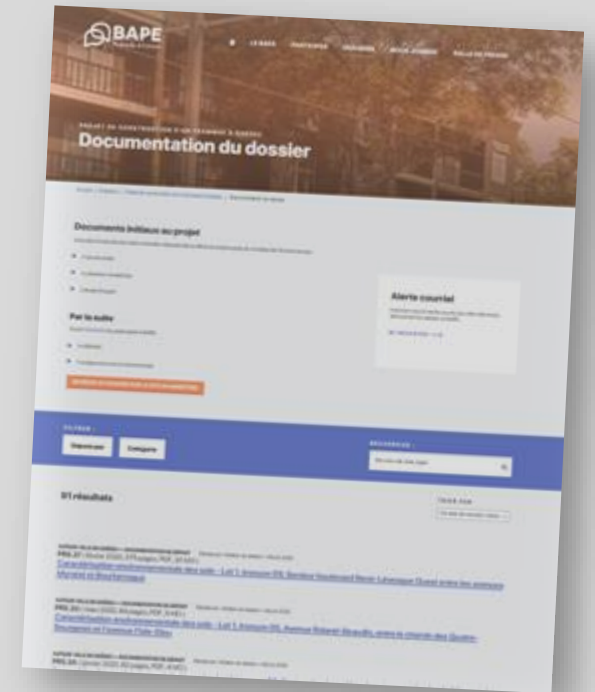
BAPE

LE BAPE PARTICIPER DOSSIERS

PROJET DE CONSTRUCTION D'UN TRAMWAY À QUÉBEC

Documentation du dossier

Documents initiaux au projet

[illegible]

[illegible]

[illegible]

Par la suite

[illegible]

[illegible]

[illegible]

Alerte courriel

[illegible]

FILTRER :

Déposé par

Catégorie

RECHERCHE :

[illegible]

91 résultats

TRIER PAR

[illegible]

PR5.27 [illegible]

Caractérisation environnementale des sols - Lot 1 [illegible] Boulevard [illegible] entre les avenues Myrand et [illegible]

PR5.26 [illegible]

Caractérisation environnementale des sols - Lot 1 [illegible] Avenue Robert-Bourassa, entre le chemin des Quatre-Bourgeois et l'avenue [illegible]

PR5.25 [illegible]